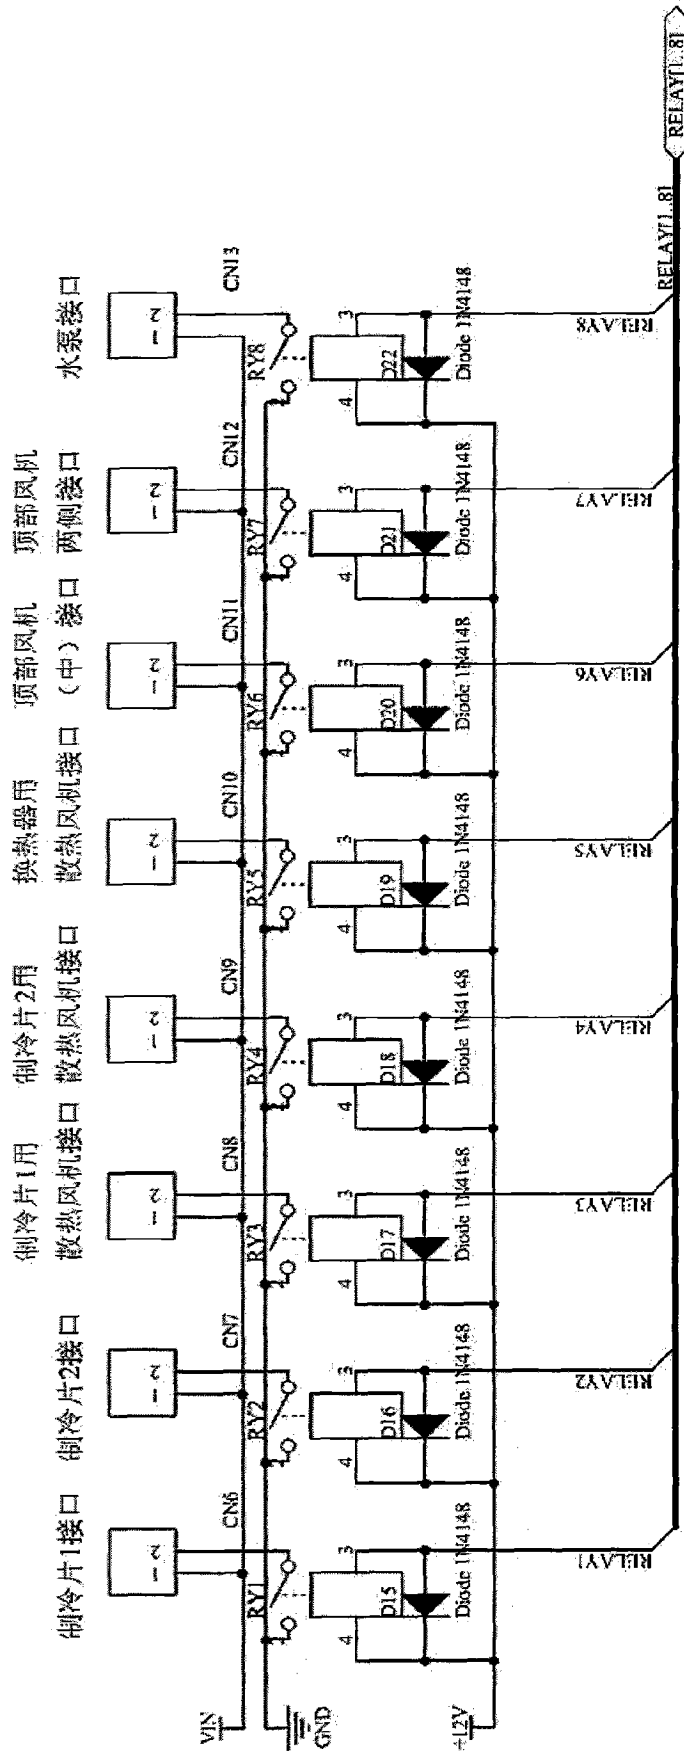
制冷片1接口

制冷片2接口

制冷片1用 散热风机接口

制冷片2用 散热风机接口

换热器用 散热风机接口

顶部风机 （中）接口

顶部风机 两侧接口

水泵接口

CN6 CN7 CN8 CN9 CN10 CN11 CN12 CN13

1 2 1 2 1 2 1 2 1 2 1 2 1 2 1 2

RY1 RY2 RY3 RY4 RY5 RY6 RY7 RY8

D15 D16 D17 D18 D19 D20 D21 D22

Diode 1N4148 Diode 1N4148 Diode 1N4148 Diode 1N4148 Diode 1N4148 Diode 1N4148 Diode 1N4148 Diode 1N4148

3 4 3 4 3 4 3 4 3 4 3 4 3 4 3 4

RELAY1 RELAY2 RELAY3 RELAY4 RELAY5 RELAY6 RELAY7 RELAY8

RELAY[1..8]

RELAY[1..8]

VIN

GND

+12V